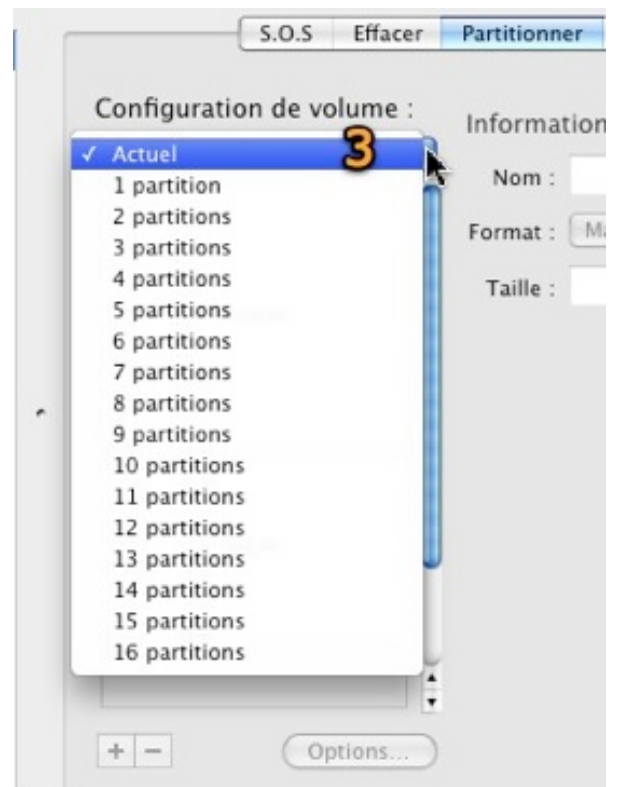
S.O.S Effacer Partitionner

Configuration de volume :

3

✓ Actuel
1 partition
2 partitions
3 partitions
4 partitions
5 partitions
6 partitions
7 partitions
8 partitions
9 partitions
10 partitions
11 partitions
12 partitions
13 partitions
14 partitions
15 partitions
16 partitions

Information
Nom :
Format : Ma
Taille :

+ −
Options...